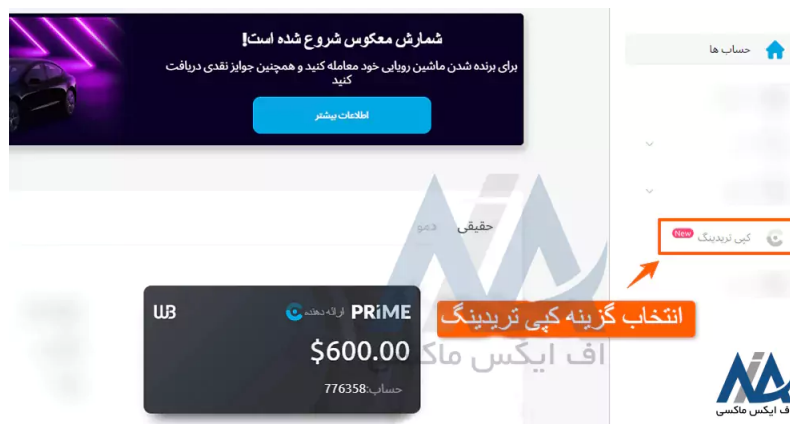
شمارش معکوس شروع شده است!

برای برنده شدن ماشین رویایی خود معامله کنید و همچنین جوایز نقدی دریافت کنید

اطلاعات بیشتر

حساب ها

New کپی تریدینگ

حقیقی دمو

انتخاب گزینه کپی تریدینگ

اف ایکس ماکسی

PRiME ارائه دهنده

$600.00

حساب:776358

اف ایکس ماکسی